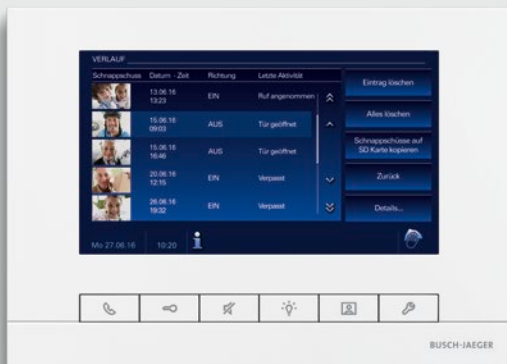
VERLAUF

| Schnappschuss | Datum - Zeit | Richtung | Letzte Aktivität |
|---|---|---|---|
| | 13.06.16 13:23 | EIN | Ruf angenommen |
| | 15.06.16 09:03 | AUS | Tür geöffnet |
| | 15.06.16 16:46 | AUS | Tür geöffnet |
| | 20.06.16 12:15 | EIN | Verpasst |
| | 26.06.16 19:32 | EIN | Verpasst |

Eintrag löschen

Alles löschen

Schnappschüsse auf SD Karte kopieren

Zurück

Details...

Mo 27.06.16

10:20

BUSCH-JAEGER